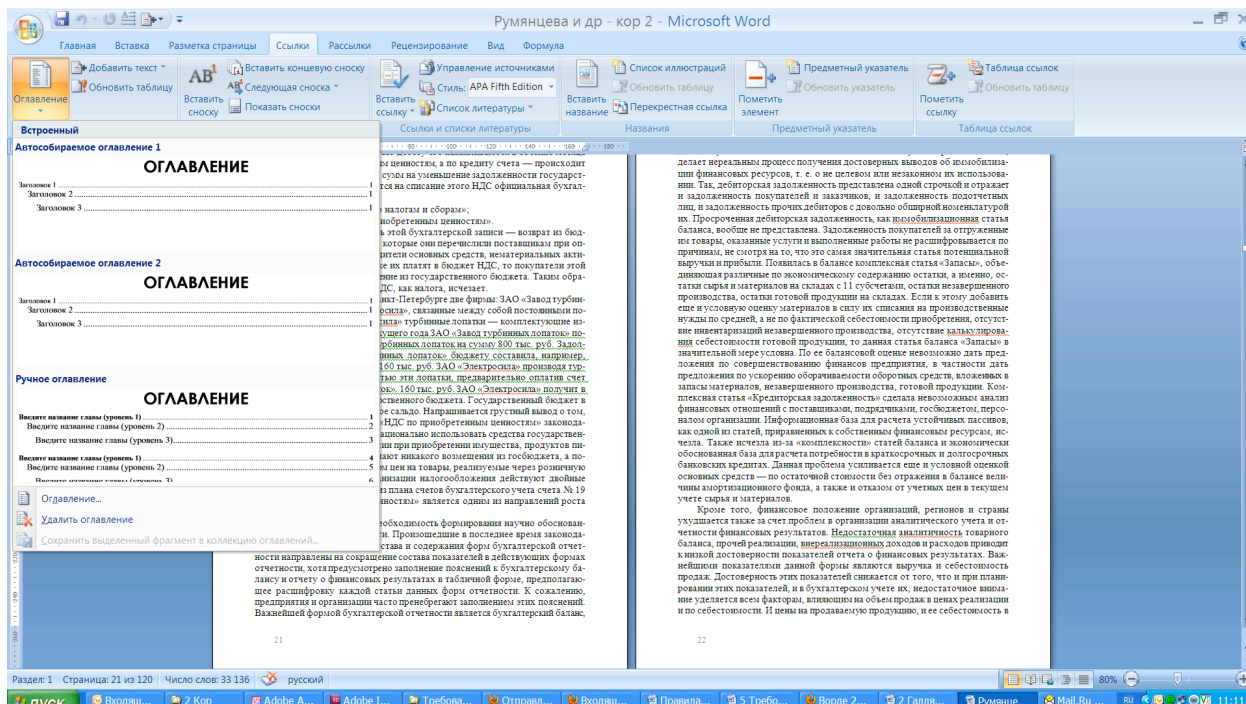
Румянцева и др - кор 2 - Microsoft Word

Главная Вставка Разметка страницы Ссылки Рассылки Рецензирование Вид Формула

Оглавление
Добавить текст
Обновить таблицу
AB¹ Вставить сноску
Вставить концевую сноску
Следующая сноска
Показать сноски
Вставить ссылку
Управление источниками
Стиль: APA Fifth Edition
Список литературы
Ссылки и списки литературы
Вставить название
Список иллюстраций
Обновить таблицу
Перекрестная ссылка
Названия
Пометить элемент
Предметный указатель
Обновить указатель
Предметный указатель
Пометить ссылку
Таблица ссылок
Обновить таблицу
Таблица ссылок

Встроенный
Автособираемое оглавление 1
ОГЛАВЛЕНИЕ
Заголовок 1 ..... 1
Заголовок 2 ..... 1
Заголовок 3 ..... 1
Автособираемое оглавление 2
ОГЛАВЛЕНИЕ
Заголовок 1 ..... 1
Заголовок 2 ..... 1
Заголовок 3 ..... 1
Ручное оглавление
ОГЛАВЛЕНИЕ
Введите название главы (уровень 1) ..... 1
Введите название главы (уровень 2) ..... 2
Введите название главы (уровень 3) ..... 3
Введите название главы (уровень 1) ..... 4
Введите название главы (уровень 2) ..... 5
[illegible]
Оглавление...
Удалить оглавление
Сохранить выделенный фрагмент в коллекцию оглавлений...

м ценностям, а по кредиту счета — происходит сумм на уменьшение задолженности государст на списание этого НДС официальная бухгал-

о налогам и сборам»; приобретенным ценностям». ь этой бухгалтерской записи — возврат из бюд- которые они перечислили поставщикам при оп дители основных средств, нематериальных акти- е их платят в бюджет НДС, то покупатели этой ние из государственного бюджета. Таким обра- ДС, как налога, исчезает.

нкт-Петербурге две фирмы: ЗАО «Завод турбин- осила», связанные между собой постоянными по- сила» турбинные лопатки — комплектующие из- ущего года ЗАО «Завод турбинных лопаток» по- рбинных лопаток на сумму 800 тыс. руб. Задол- инных лопаток» бюджету составила, например, 160 тыс. руб. ЗАО «Электросила» произвело тур- пью эти лопатки, предварительно оплатив счет ок». 160 тыс. руб. ЗАО «Электросила» получит в ственного бюджета. Государственный бюджет в ое сальдо. Напрашивается грустный вывод о том, «НДС по приобретенным ценностям» законода- ционально использовать средства государствен- ии при приобретении имущества, продуктов пи- ают никакого возмещения из госбюджета, а по- ом цен на товары, реализуемые через розничную ционального налогообложения действуют двойные из плана счетов бухгалтерского учета счета № 19 нностям» является одним из направлений роста

еобходимость формирования научно обоснован- и. Произошедшие в последнее время законода- става и содержания форм бухгалтерской отчет- ности направлены на сокращение состава показателей в действующих формах отчетности, хотя предусмотрено заполнение пояснений к бухгалтерскому балансу и отчету о финансовых результатах в табличной форме, предполагающее расшифровку каждой статьи данных форм отчетности. К сожалению, предприятия и организации часто пренебрегают заполнением этих пояснений. Важнейшей формой бухгалтерской отчетности является бухгалтерский баланс,

21

делает нереальным процесс получения достоверных выводов об иммобилизации финансовых ресурсов, т. е. о не целевом или незаконном их использовании. Так, дебиторская задолженность представлена одной строчкой и отражает и задолженность покупателей и заказчиков, и задолженность подотчетных лиц, и задолженность прочих дебиторов с довольно обширной номенклатурой их. Просроченная дебиторская задолженность, как иммобилизационная статья баланса, вообще не представлена. Задолженность покупателей за отгруженные им товары, оказанные услуги и выполненные работы не расшифровывается по причинам, не смотря на то, что это самая значительная статья потенциальной выручки и прибыли. Появилась в балансе комплексная статья «Запасы», объединяющая различные по экономическому содержанию остатки, а именно, остатки сырья и материалов на складах с 11 субсчетами, остатки незавершенного производства, остатки готовой продукции на складах. Если к этому добавить еще и условную оценку материалов в силу их списания на производственные нужды по средней, а не по фактической себестоимости приобретения, отсутствие инвентаризаций незавершенного производства, отсутствие калькулирования себестоимости готовой продукции, то данная статья баланса «Запасы» в значительной мере условна. По ее балансовой оценке невозможно дать предложения по совершенствованию финансов предприятия, в частности дать предложения по ускорению оборачиваемости оборотных средств, вложенных в запасы материалов, незавершенного производства, готовой продукции. Комплексная статья «Кредиторская задолженность» сделала невозможным анализ финансовых отношений с поставщиками, подрядчиками, госбюджетом, персоналом организации. Информационная база для расчета устойчивых пассивов, как одной из статей, приравненных к собственным финансовым ресурсам, исчезла. Также исчезла из-за «комплексности» статей баланса и экономически обоснованная база для расчета потребности в краткосрочных и долгосрочных банковских кредитах. Данная проблема усиливается еще и условной оценкой основных средств — по остаточной стоимости без отражения в балансе величины амортизационного фонда, а также и отказом от учетных цен в текущем учете сырья и материалов.

Кроме того, финансовое положение организаций, регионов и страны ухудшается также за счет проблем в организации аналитического учета и отчетности финансовых результатов. Недостаточная аналитичность товарного баланса, прочей реализации, внереализационных доходов и расходов приводит к низкой достоверности показателей отчета о финансовых результатах. Важнейшими показателями данной формы являются выручка и себестоимость продаж. Достоверность этих показателей снижается от того, что и при планировании этих показателей, и в бухгалтерском учете их, недостаточное внимание уделяется всем факторам, влияющим на объем продаж в ценах реализации и по себестоимости. И цены на продаваемую продукцию, и ее себестоимость в

Раздел: 1 Страница: 21 из 120 Число слов: 33 136 русский 80%

пуск Входящ... 2 Кор... Adobe A... Adobe I... Требова... Отправл... Входящ... Правила... 5 Требо... Ворде 2... 2 Галля... Румянце... Mail.Ru ... RU 11:11